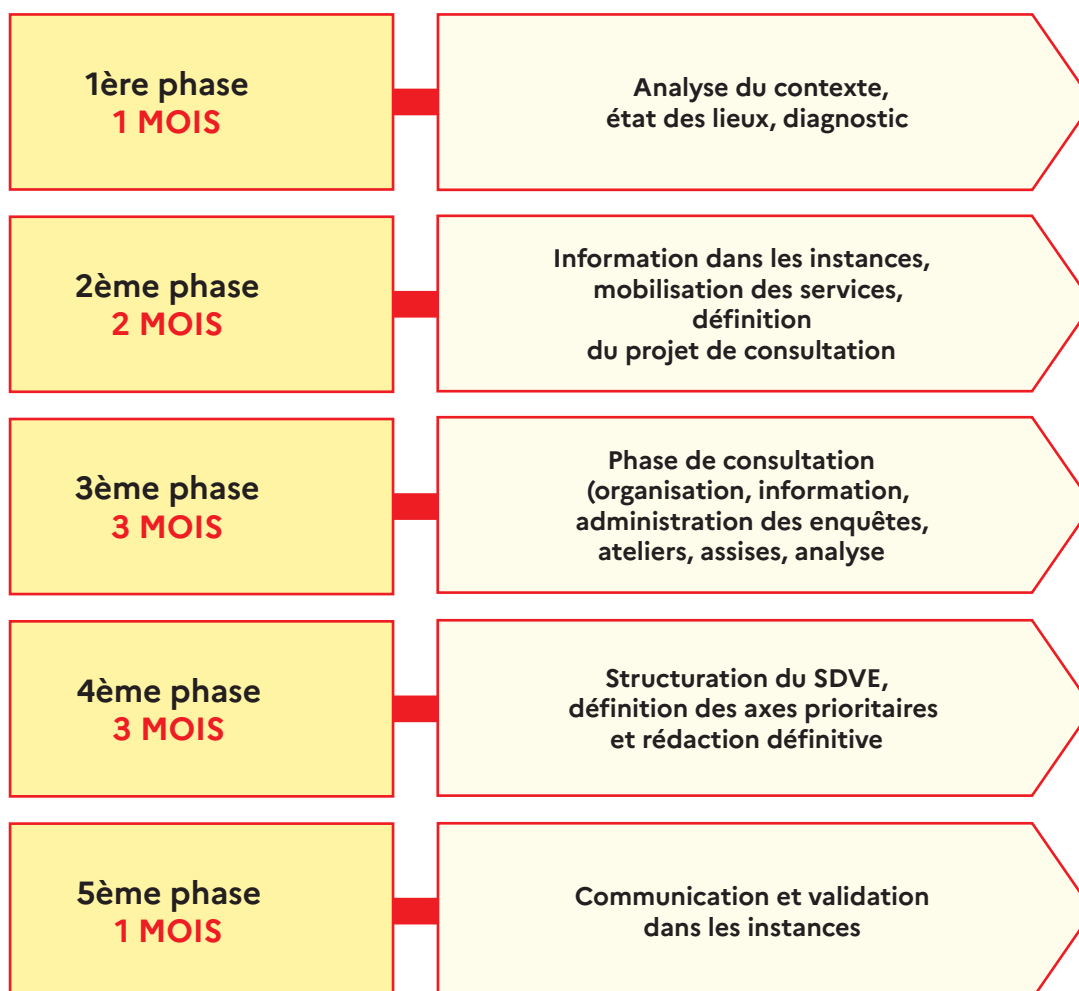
1ère phase
1 MOIS

Analyse du contexte, état des lieux, diagnostic

2ème phase
2 MOIS

Information dans les instances, mobilisation des services, définition du projet de consultation

3ème phase
3 MOIS

Phase de consultation (organisation, information, administration des enquêtes, ateliers, assises, analyse

4ème phase
3 MOIS

Structuration du SDVE, définition des axes prioritaires et rédaction définitive

5ème phase
1 MOIS

Communication et validation dans les instances